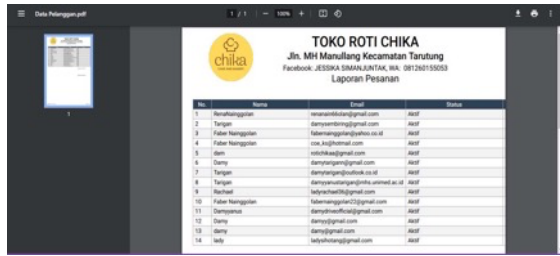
Data Pelanggan.pdf

1 / 1 | — 100% + |

1

chika

TOKO ROTI CHIKA
Jln. MH Manullang Kecamatan Tarutung
Facebook: JESSIKA SIMANJUNTAK, WA: 081260155053
Laporan Pesanan

| No. | Nama | Email | Status |
|---|---|---|---|
| 1 | RenaNainggolan | renanainkfolan@gmail.com | Aktif |
| 2 | Tarigan | damysembiring@gmail.com | Aktif |
| 3 | Faber Nainggolan | fabernainggolan@yahoo.co.id | Aktif |
| 4 | Faber Nainggolan | cow_kx@hotmail.com | Aktif |
| 5 | dam | rotichikas@gmail.com | Aktif |
| 6 | Damy | damytarigann@gmail.com | Aktif |
| 7 | Tarigan | damytarigan@outlook.co.id | Aktif |
| 8 | Tarigan | damyyanuetarigan@mhs.unimed.ac.id | Aktif |
| 9 | Rachael | ladyrachael36@gmail.com | Aktif |
| 10 | Faber Nainggolan | fabernainggolan22@gmail.com | Aktif |
| 11 | Damyyanus | damydiveofficial@gmail.com | Aktif |
| 12 | Damy | damyy@gmail.com | Aktif |
| 13 | damy | damy@gmail.com | Aktif |
| 14 | lady | ladyshotang@gmail.com | Aktif |